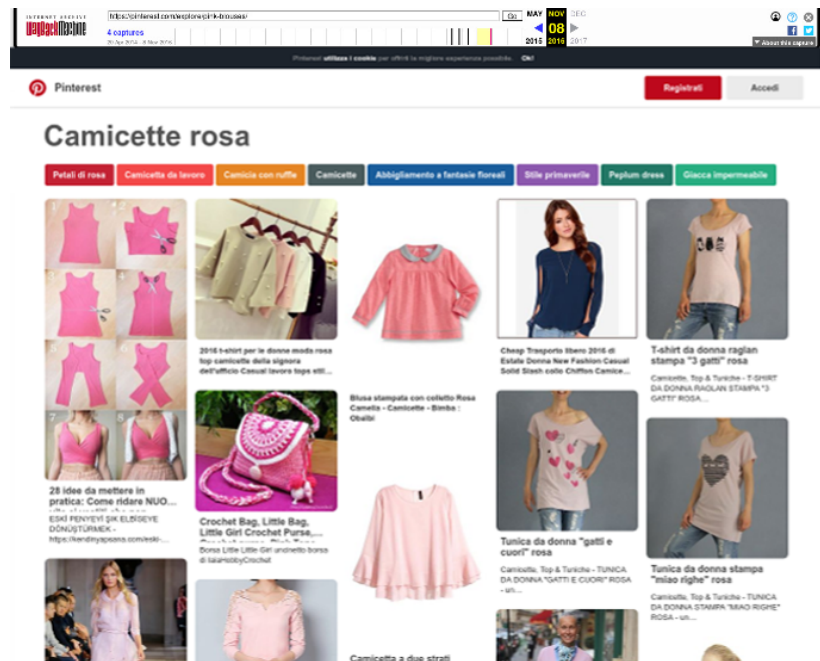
INTERNET ARCHIVE WayBackMachine

https://pinterest.com/explore/pink-blouses/

Go

4 captures
26 Apr 2016 - 8 Mar 2016

MAY NOV DEC
08
2015 2016 2017

About this capture

Pinterest utilizza i cookie per offrirti la migliore esperienza possibile. Ok!

Pinterest

Registrati

Accedi

Camicette rosa

Petali di rosa | Camicetta da lavoro | Camicia con ruffle | Camicette | Abbigliamento a fantasie floreali | Stile primaverile | Peplum dress | Giacca impermeabile

28 idee da mettere in pratica: Come ridare NUO...
ESKİ PENYEYİ ŞIK ELBİSEYE DÖNÜŞTÜRMEK -
https://kendinyapsana.com/eski-...

2016 t-shirt per le donne moda rosa top camicette della signora dell'ufficio Casual lavoro tops stil...

Crochet Bag, Little Bag, Little Girl Crochet Purse,...
Borsa Little Little Girl uncinetto borsa di lalamobbyCrochet

Blusa stampata con colletto Rosa Camelia - Camicette - Bimba : Obaibi

Camicetta a due strati

Cheap Trasporto libero 2016 di Estate Donna New Fashion Casual Solid Slash collo Chiffon Camice...

Tunica da donna "gatti e cuori" rosa
Camicette, Top & Tuniche - TUNICA DA DONNA "GATTI E CUORI" ROSA - un...

T-shirt da donna raglan stampa "3 gatti" rosa
Camicette, Top & Tuniche - T-SHIRT DA DONNA RAGLAN STAMPA "3 GATTI" ROSA...

Tunica da donna stampa "miao righe" rosa
Camicette, Top & Tuniche - TUNICA DA DONNA STAMPA "MIAO RIGHE" ROSA - un...